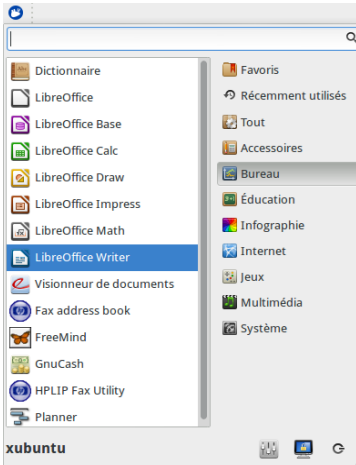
Dictionnaire
LibreOffice
LibreOffice Base
LibreOffice Calc
LibreOffice Draw
LibreOffice Impress
LibreOffice Math
LibreOffice Writer
Visionneur de documents
Fax address book
FreeMind
GnuCash
HPLIP Fax Utility
Planner

Favoris
Récemment utilisés
Tout
Accessoires
Bureau
Éducation
Infographie
Internet
Jeux
Multimédia
Système

xubuntu